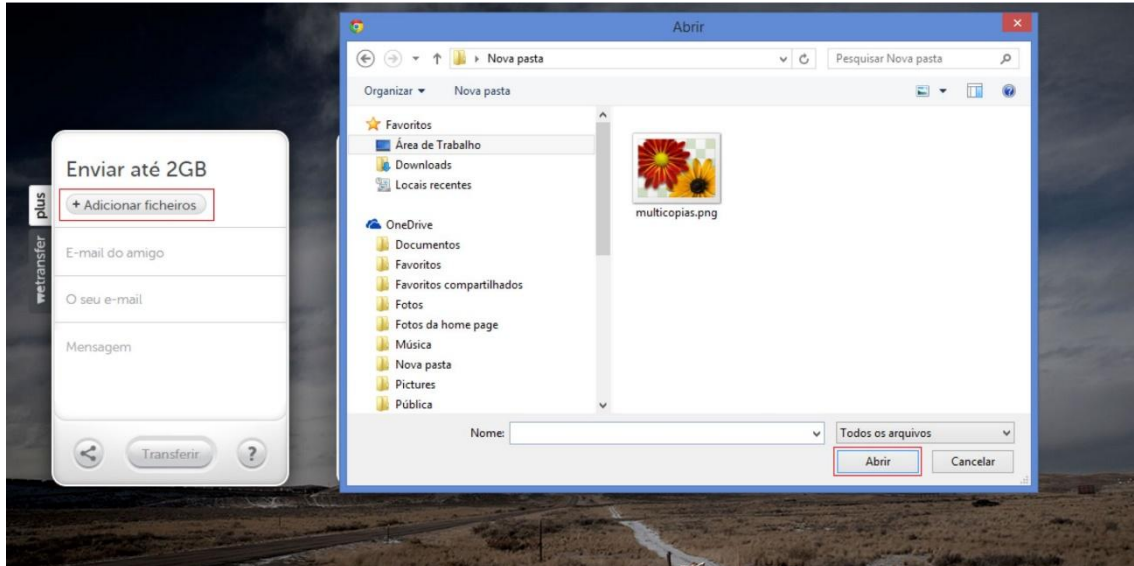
plus
wetransfer

Enviar até 2GB
+ Adicionar ficheiros
E-mail do amigo
O seu e-mail
Mensagem
Transferir
?

Abrir
Nova pasta
Pesquisar Nova pasta
Organizar ▾ Nova pasta
Favoritos
Área de Trabalho
Downloads
Locais recentes
OneDrive
Documentos
Favoritos
Favoritos compartilhados
Fotos
Fotos da home page
Música
Nova pasta
Pictures
Pública
multicopias.png
Nome:
Todos os arquivos
Abrir
Cancelar